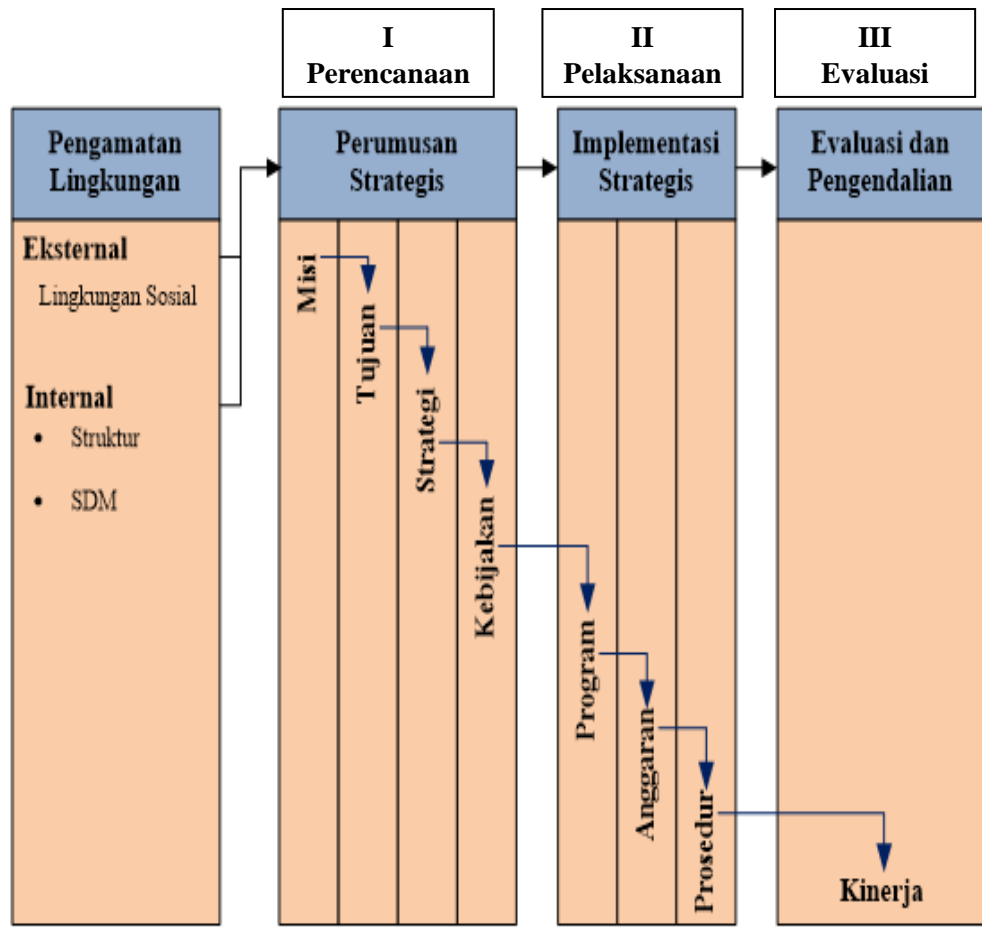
I
Perencanaan

II
Pelaksanaan

III
Evaluasi

Pengamatan Lingkungan

Eksternal
Lingkungan Sosial

Internal
• Struktur
• SDM

Perumusan Strategis

Misi
Tujuan
Strategi
Kebijakan

Implementasi Strategis

Program
Anggaran
Prosedur

Evaluasi dan Pengendalian

Kinerja